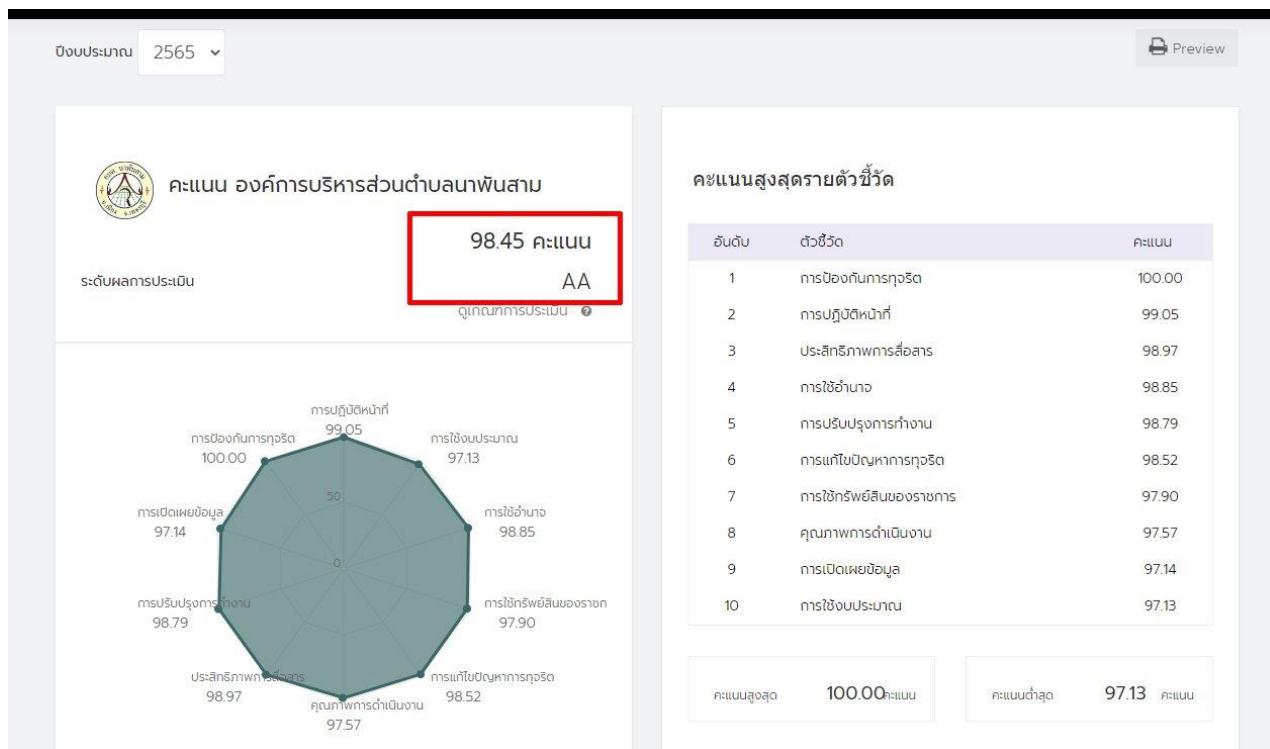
ปีงบประมาณ 2565

Preview

คะแนน องค์การบริหารส่วนตำบลนาพันสาม

98.45 คะแนน

ระดับผลการประเมิน

AA

ดูเกณฑ์การประเมิน

การปฏิบัติหน้าที่
99.05

การใช้งบประมาณ
97.13

การใช้อำนาจ
98.85

การใช้ทรัพย์สินของราชการ
97.90

การแก้ไขปัญหาการทุจริต
98.52

คุณภาพการดำเนินงาน
97.57

ประสิทธิภาพการสื่อสาร
98.97

การปรับปรุงการทำงาน
98.79

การเปิดเผยข้อมูล
97.14

การป้องกันการทุจริต
100.00

50

0

คะแนนสูงสุดรายตัวชี้วัด

| อันดับ | ตัวชี้วัด | คะแนน |
|---|---|---|
| 1 | การป้องกันการทุจริต | 100.00 |
| 2 | การปฏิบัติหน้าที่ | 99.05 |
| 3 | ประสิทธิภาพการสื่อสาร | 98.97 |
| 4 | การใช้อำนาจ | 98.85 |
| 5 | การปรับปรุงการทำงาน | 98.79 |
| 6 | การแก้ไขปัญหาการทุจริต | 98.52 |
| 7 | การใช้ทรัพย์สินของราชการ | 97.90 |
| 8 | คุณภาพการดำเนินงาน | 97.57 |
| 9 | การเปิดเผยข้อมูล | 97.14 |
| 10 | การใช้งบประมาณ | 97.13 |

คะแนนสูงสุด 100.00 คะแนน

คะแนนต่ำสุด 97.13 คะแนน